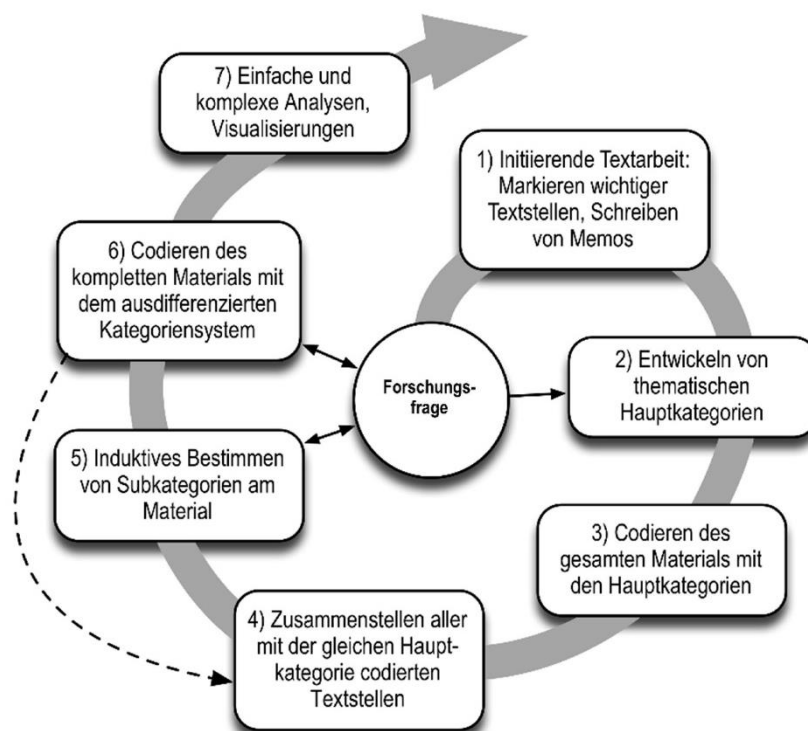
7) Einfache und komplexe Analysen, Visualisierungen

1) Initiierende Textarbeit: Markieren wichtiger Textstellen, Schreiben von Memos

6) Codieren des kompletten Materials mit dem ausdifferenzierten Kategoriensystem

Forschungsfrage

2) Entwickeln von thematischen Hauptkategorien

5) Induktives Bestimmen von Subkategorien am Material

3) Codieren des gesamten Materials mit den Hauptkategorien

4) Zusammenstellen aller mit der gleichen Hauptkategorie codierten Textstellen